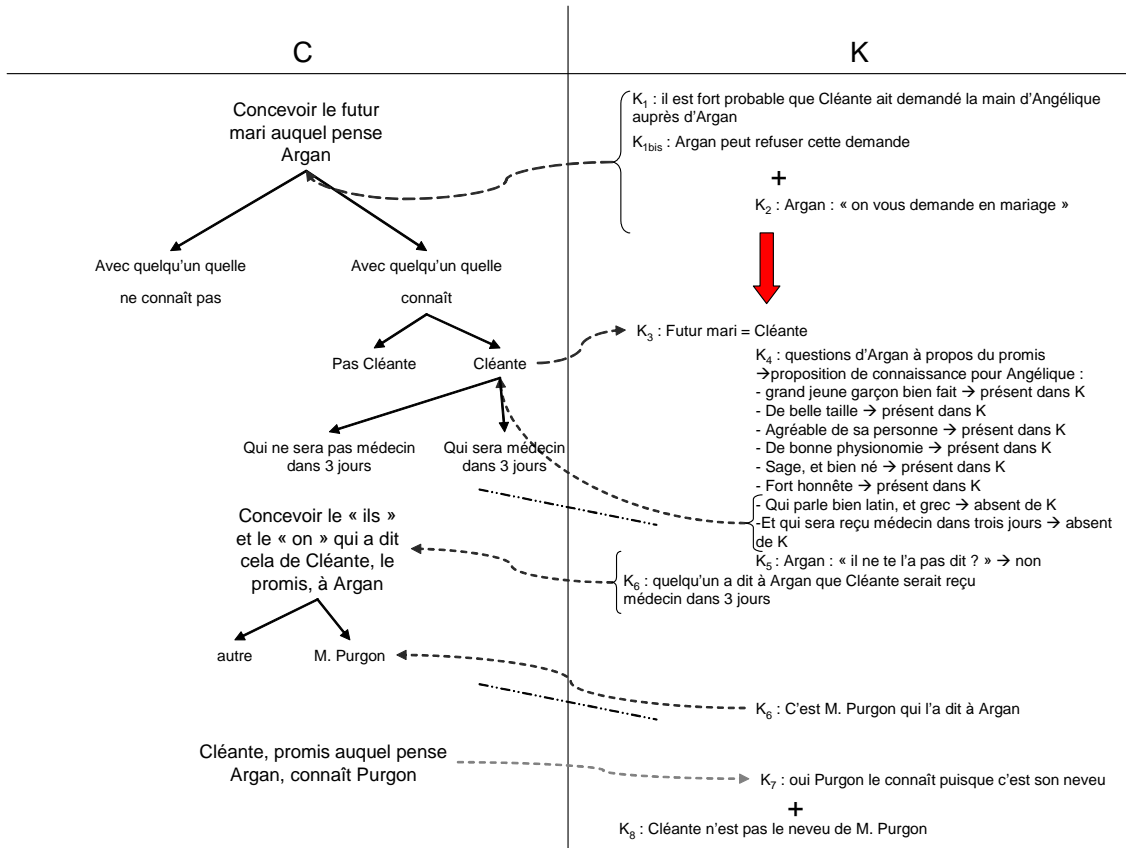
C

K

Concevoir le futur mari auquel pense Argan

$K_1$ : il est fort probable que Cléante ait demandé la main d'Angélique auprès d'Argan

$K_{1bis}$ : Argan peut refuser cette demande

+

$K_2$ : Argan : « on vous demande en mariage »

Avec quelqu'un quelle ne connaît pas

Avec quelqu'un quelle connaît

Pas Cléante

Cléante

$K_3$ : Futur mari = Cléante

$K_4$ : questions d'Argan à propos du promis
→proposition de connaissance pour Angélique :
- grand jeune garçon bien fait → présent dans K
- De belle taille → présent dans K
- Agréable de sa personne → présent dans K
- De bonne physionomie → présent dans K
- Sage, et bien né → présent dans K
- Fort honnête → présent dans K
- Qui parle bien latin, et grec → absent de K
-Et qui sera reçu médecin dans trois jours → absent de K

Qui ne sera pas médecin dans 3 jours

Qui sera médecin dans 3 jours

Concevoir le « ils » et le « on » qui a dit cela de Cléante, le promis, à Argan

$K_5$ : Argan : « il ne te l'a pas dit ? » → non

$K_6$ : quelqu'un a dit à Argan que Cléante serait reçu médecin dans 3 jours

autre

M. Purgon

$K_6$ : C'est M. Purgon qui l'a dit à Argan

Cléante, promis auquel pense Argan, connaît Purgon

$K_7$ : oui Purgon le connaît puisque c'est son neveu

+

$K_8$ : Cléante n'est pas le neveu de M. Purgon